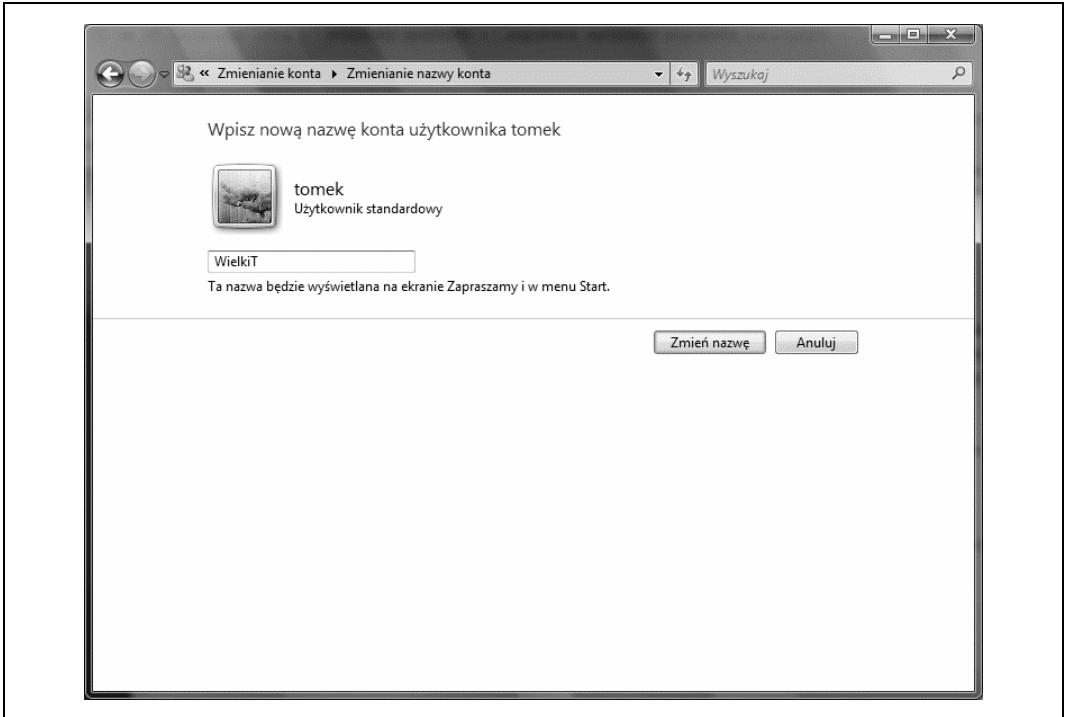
« Zmienianie konta ▸ Zmienianie nazwy konta

Wyszukaj

Wpisz nową nazwę konta użytkownika tomek

tomek
Użytkownik standardowy

WielkiT

Ta nazwa będzie wyświetlana na ekranie Zapraszamy i w menu Start.

Zmień nazwę

Anuluj